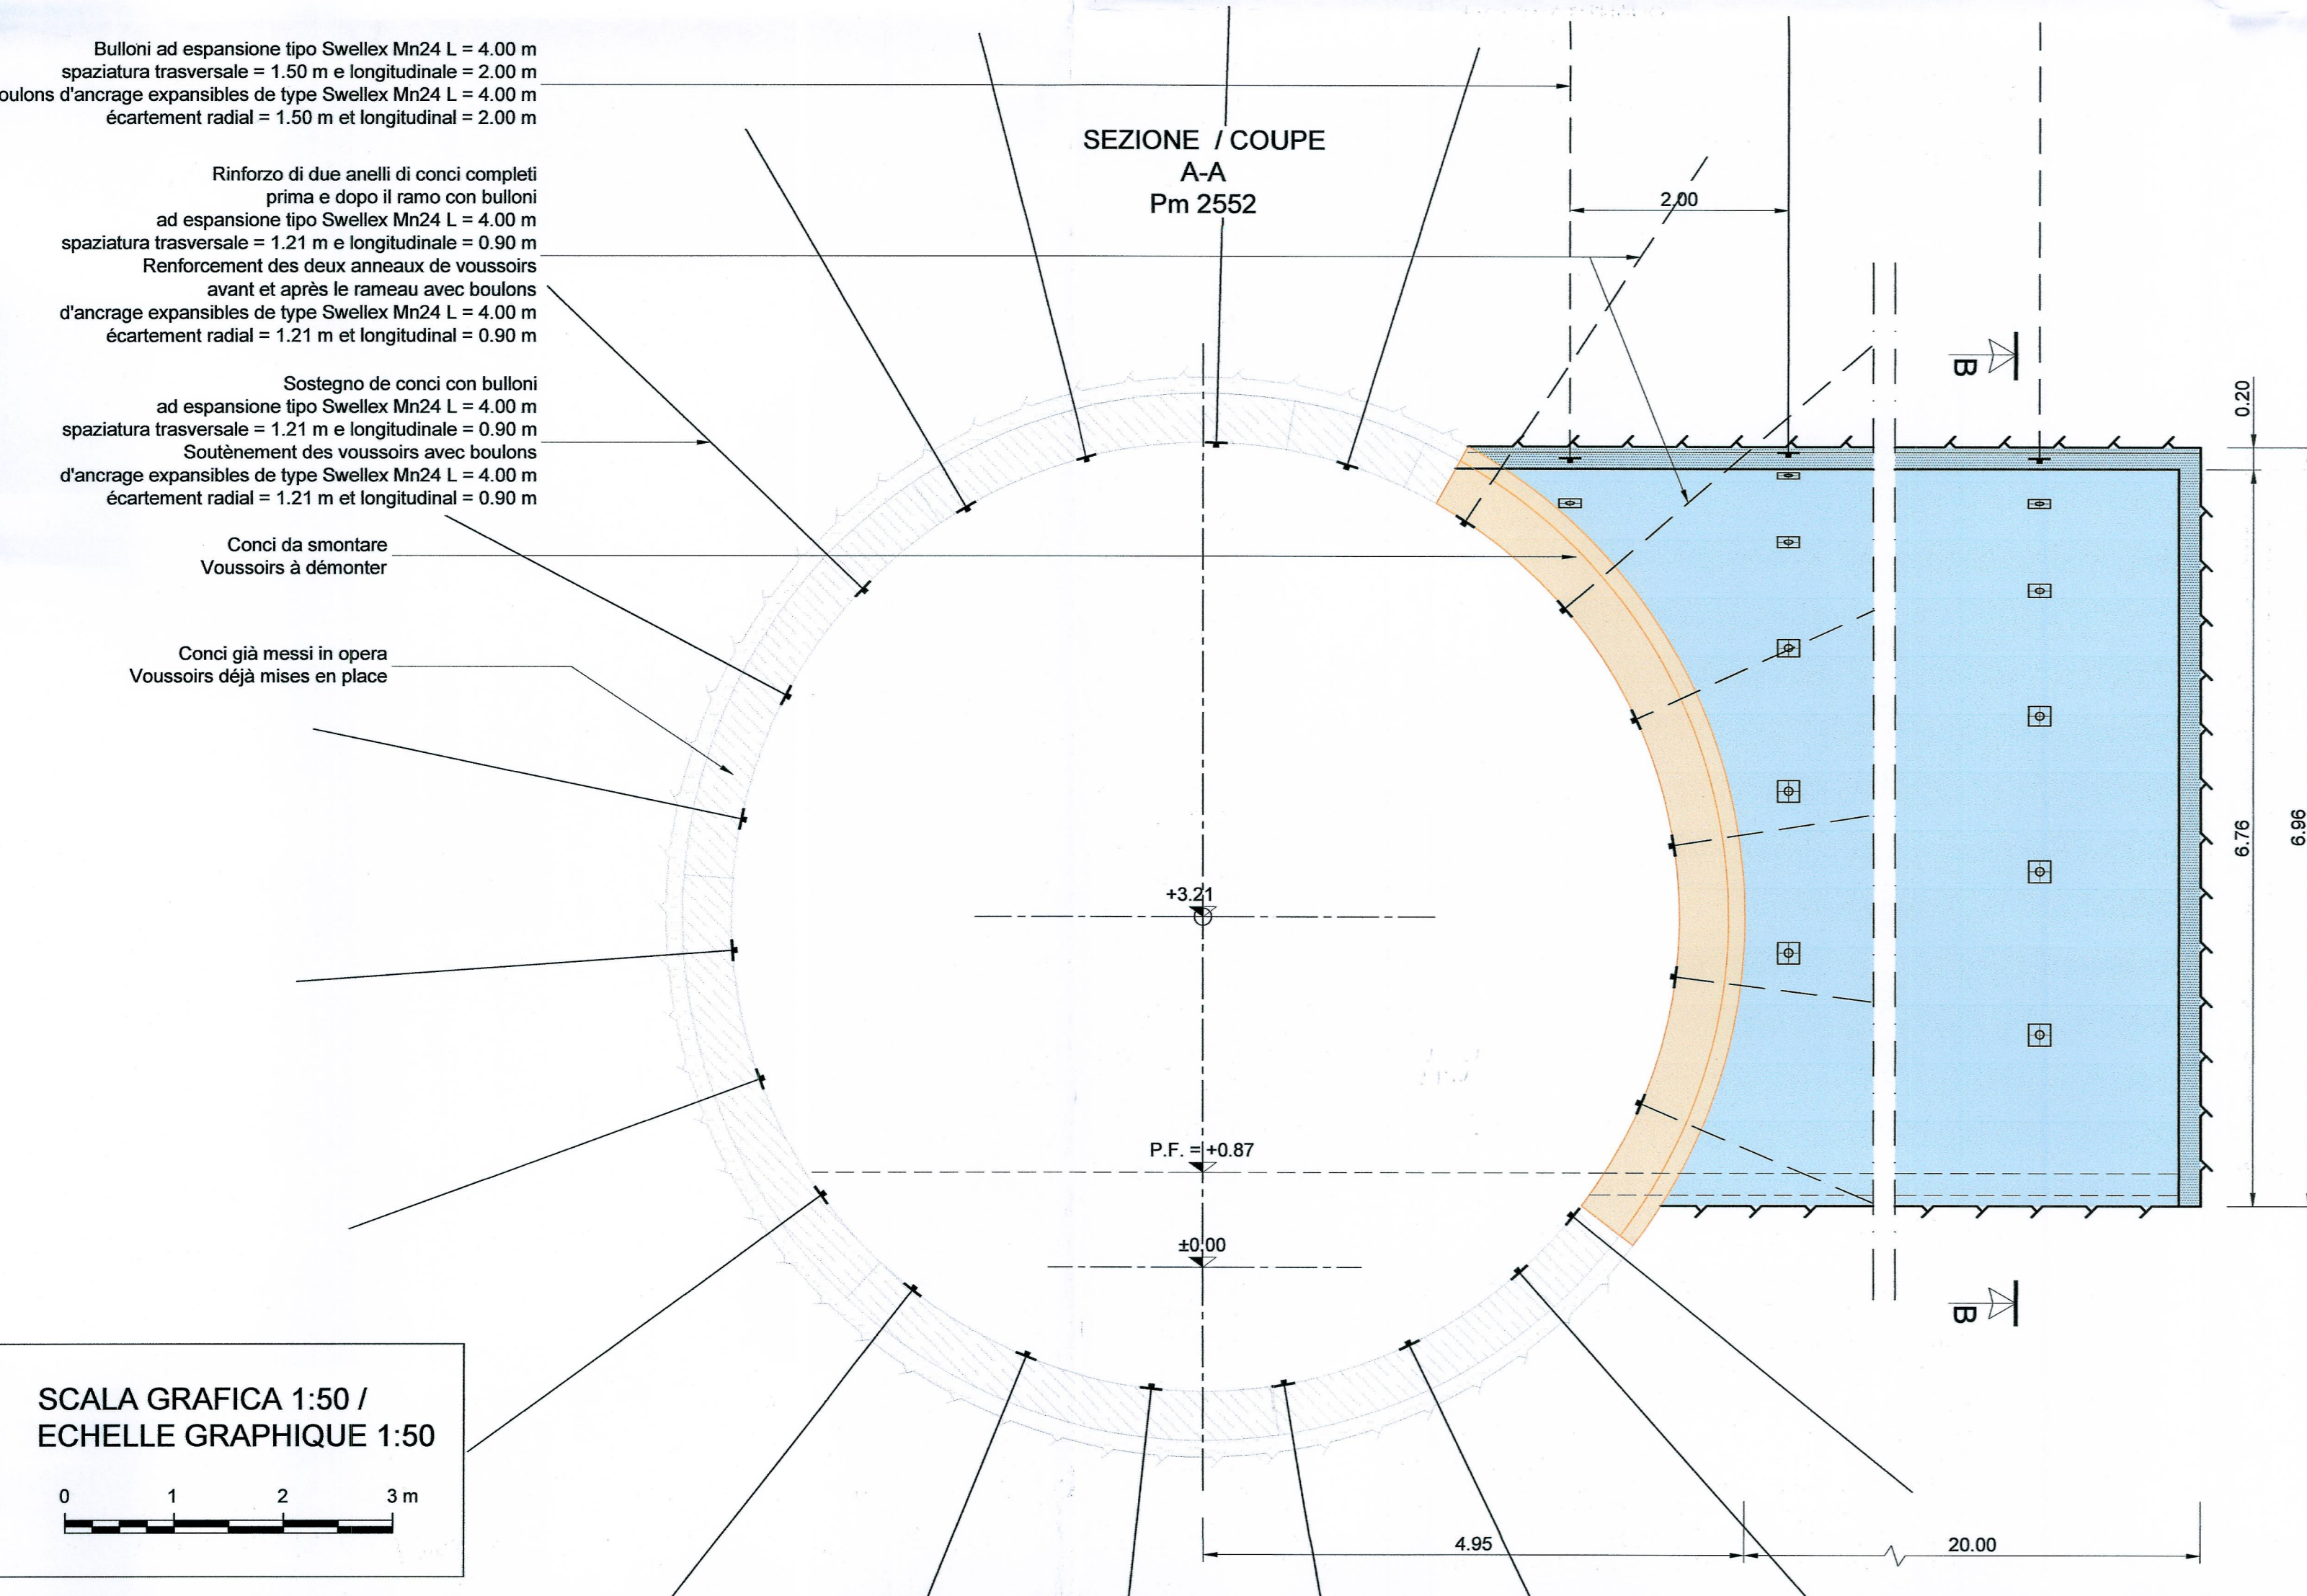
Bulloni ad espansione tipo Swellex Mn24 L = 4.00 m
spaziatura trasversale = 1.50 m e longitudinale = 2.00 m
oulons d'ancrage expansibles de type Swellex Mn24 L = 4.00 m
écartement radial = 1.50 m et longitudinal = 2.00 m

Rinforzo di due anelli di conci completi
prima e dopo il ramo con bulloni
ad espansione tipo Swellex Mn24 L = 4.00 m
spaziatura trasversale = 1.21 m e longitudinale = 0.90 m
Renforcement des deux anneaux de voussoirs
avant et après le rameau avec boulons
d'ancrage expansibles de type Swellex Mn24 L = 4.00 m
écartement radial = 1.21 m et longitudinal = 0.90 m

Sostegno de conci con bulloni
ad espansione tipo Swellex Mn24 L = 4.00 m
spaziatura trasversale = 1.21 m e longitudinale = 0.90 m
Soutènement des voussoirs avec boulons
d'ancrage expansibles de type Swellex Mn24 L = 4.00 m
écartement radial = 1.21 m et longitudinal = 0.90 m

Conci da smontare
Voussoirs à démonter

Conci già messi in opera
Voussoirs déjà mises en place

SEZIONE / COUPE
A-A
Pm 2552

2.00

B

0.20

6.76

6.96

+3.21

P.F. = +0.87

±0.00

B

SCALA GRAFICA 1:50 /
ECHELLE GRAPHIQUE 1:50

0 1 2 3 m

4.95

20.00